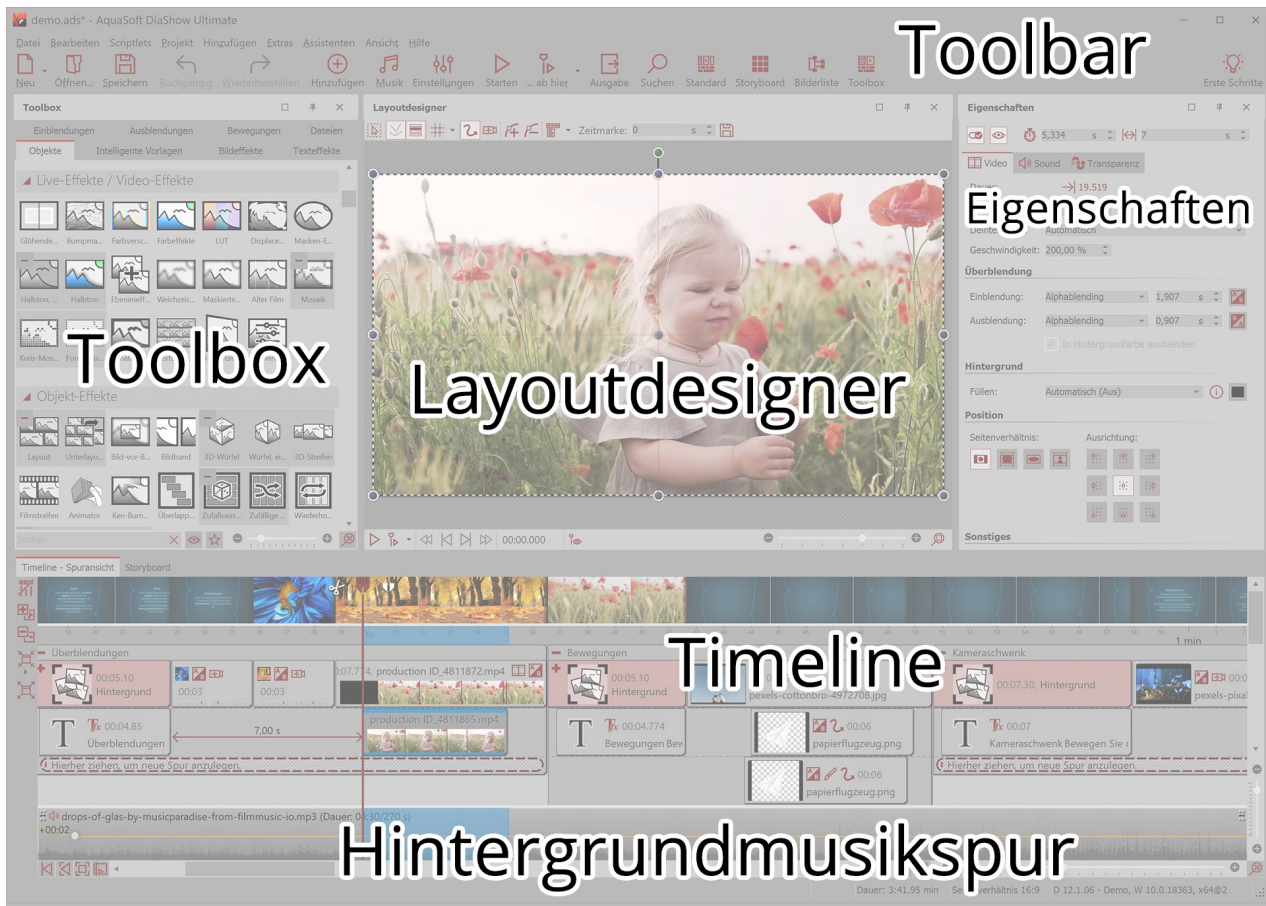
demo.ads* - AquaSoft DiaShow Ultimate

Toolbar

Datei Bearbeiten Scriptlets Projekt Hinzufügen Extras Assistenten Ansicht Hilfe

Neu Öffnen... Speichern Rückgängig Wiederherstellen Hinzufügen Musik Einstellungen Starten ... ab hier Ausgabe Suchen Standard Storyboard Bilderliste Toolbox Erste Schritte

Toolbox

Einblendungen Ausblendungen Bewegungen Dateien
Objekte Intelligente Vorlagen Bildeffekte Texteffekte

Live-Effekte / Video-Effekte

Glühende... Bumpma... Farbversc... Farbeffekte LUT Displace... Masken-E...
Halbton... Halbton Ebeneneff... Weichzeic... Maskierte... Alter Film Mosaik
Kreis-Mos... Fo...

Toolbox

Objekt-Effekte

Layout Unterlays... Bild-vor-B... Bildband 3D-Würfel Würfel ei... 3D-Streifen
Filmstreifen Animator Ken-Burn... Überlapp... Zufallsaus... Zufällige ... Wiederho...

Suchen

Layoutdesigner

Zeitmarke: 0 s

Layoutdesigner

00:00.000

Eigenschaften

5,334 s 7 s

Video Sound Transparenz

Dauer
19.519

Eigenschaften

Deinte Automatisch
Geschwindigkeit: 200,00 %

Überblendung
Einblendung: Alphablending 1,907 s
Ausblendung: Alphablending 0,907 s
In Hintergrundfarbe ausblenden

Hintergrund
Füllen: Automatisch (Aus)

Position
Seitenverhältnis: Ausrichtung:

Sonstiges

Timeline - Spuransicht Storyboard

1 min

Timeline

Überblendungen
00:05.10 Hintergrund
00:03
00:03
00:07.774, production ID_4811872.mp4
production ID_4811865.mp4
00:04.85 Überblendungen
7,00 s
Hierher ziehen, um neue Spur anzulegen...

Bewegungen
00:05.10 Hintergrund
pexels-cottonbro-4972708.jpg
00:04.774 Bewegungen Bev
00:06 papierflugzeug.png
00:06 papierflugzeug.png

Kameraschwenk
00:07.30, Hintergrund
pexels-pixa
00:0
00:07 Kameraschwenk Bewegen Sie
Hierher ziehen, um neue Spur anzulegen...

drops-of-glas-by-musicparadise-from-filmmusic-io.mp3 (Dauer: 04:30/270 s)
+00:02

Hintergrundmusikspur

Dauer: 3:41.95 min Seitenverhältnis 16:9 D 12.1.06 - Demo, W 10.0.18363, x64@2